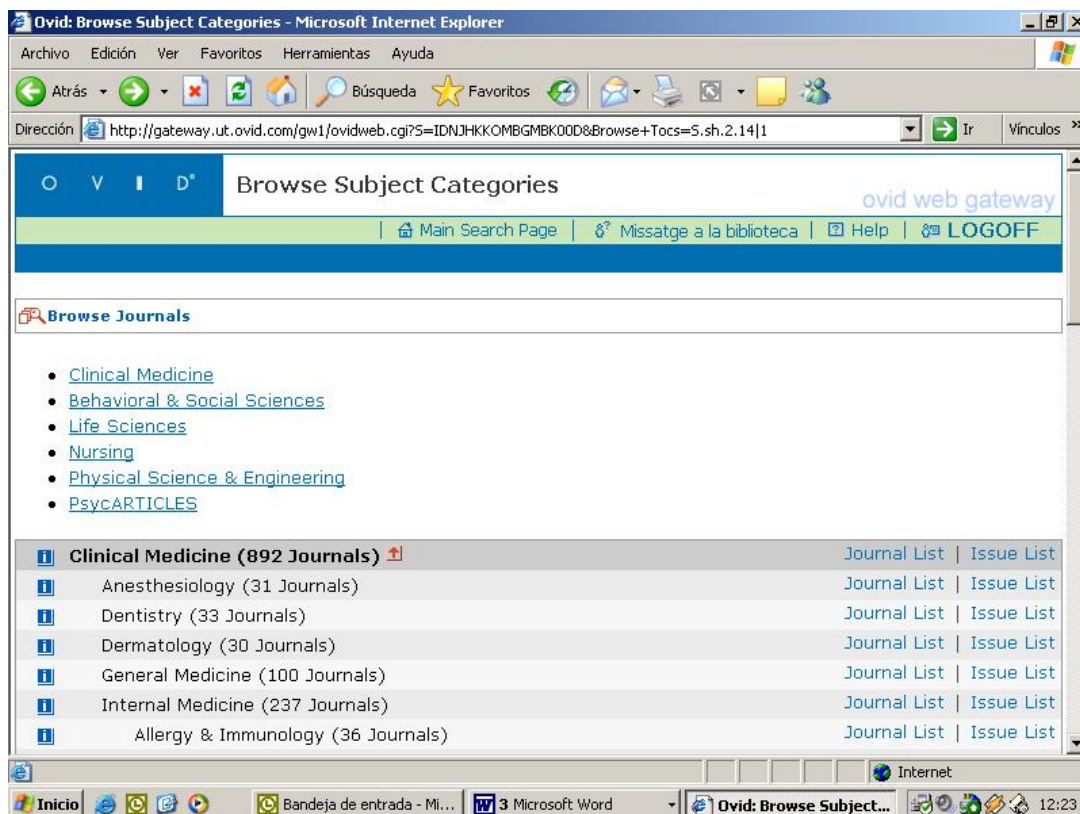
Ovid: Browse Subject Categories - Microsoft Internet Explorer

Archivo Edición Ver Favoritos Herramientas Ayuda

Atrás Búsqueda Favoritos

Dirección http://gateway.ut.ovid.com/gw1/ovidweb.cgi?S=IDNJHKKOMBGMBK00D&Browse+Tocs=S.sh.2.14|1 Ir Vínculos

O V I D

Browse Subject Categories

ovid web gateway

Main Search Page | Missatge a la biblioteca | Help | LOGOFF

Browse Journals

- Clinical Medicine
- Behavioral & Social Sciences
- Life Sciences
- Nursing
- Physical Science & Engineering
- PsycARTICLES

| | | |
|---|---|---|
| i | Clinical Medicine (892 Journals) | Journal List \| Issue List |
| i | Anesthesiology (31 Journals) | Journal List \| Issue List |
| i | Dentistry (33 Journals) | Journal List \| Issue List |
| i | Dermatology (30 Journals) | Journal List \| Issue List |
| i | General Medicine (100 Journals) | Journal List \| Issue List |
| i | Internal Medicine (237 Journals) | Journal List \| Issue List |
| i | Allergy & Immunology (36 Journals) | Journal List \| Issue List |

Internet

Inicio Bandeja de entrada - Mi... 3 Microsoft Word Ovid: Browse Subject... 12:23